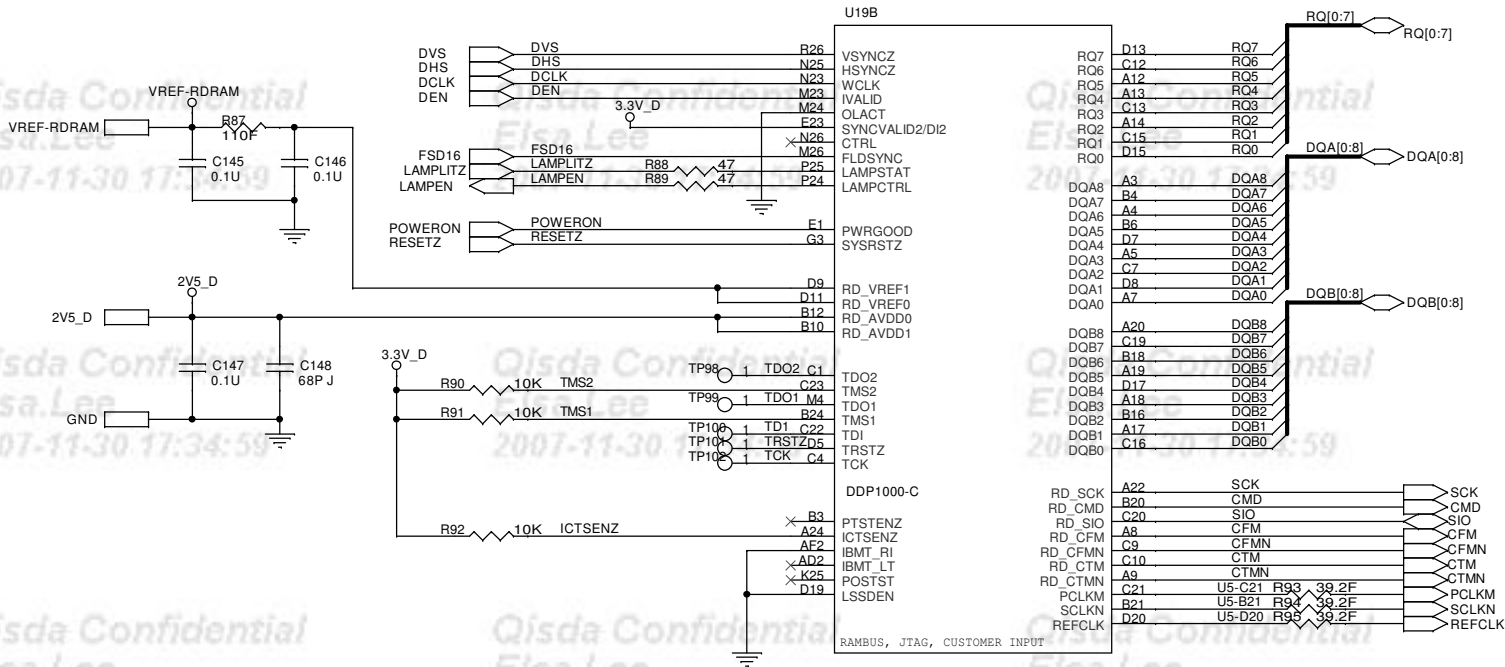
U19B

RQ[0:7]
RQ[0:7]
DQA[0:8]
DQA[0:8]
DQB[0:8]
DQB[0:8]

VREF-RDRAM
VREF-RDRAM
R87
110F
C145
0.1U
C146
0.1U

DVS
DHS
DCLK
DEN
DVS
DHS
DCLK
DEN
R26
N25
N23
M23
M24
E23
N26
M26
P25
P24
3.3V_D
FSD16
LAMPLITZ
LAMPEN
FSD16
LAMPLITZ
LAMPEN
R88 47
R89 47
POWERON
RESETZ
POWERON
RESETZ
E1
G3

VSYNCZ
HSYNCZ
WCLK
IVALID
OLACT
SYNCVALID2/DI2
CTRL
FLDSYNC
LAMPSTAT
LAMPCTRL
PWRGOOD
SYSRSTZ

RQ7 D13 RQ7
RQ6 C12 RQ6
RQ5 A12 RQ5
RQ4 A13 RQ4
RQ3 C13 RQ3
RQ2 A14 RQ2
RQ1 C15 RQ1
RQ0 D15 RQ0

DQA8 A3 DQA8
DQA7 B4 DQA7
DQA6 A4 DQA6
DQA5 B6 DQA5
DQA4 D7 DQA4
DQA3 A5 DQA3
DQA2 C7 DQA2
DQA1 D8 DQA1
DQA0 A7 DQA0

2V5_D
2V5_D
C147
0.1U
C148
68P J
GND
D9
D11
B12
B10
RD_VREF1
RD_VREF0
RD_AVDD0
RD_AVDD1

DQB8 A20 DQB8
DQB7 C19 DQB7
DQB6 B18 DQB6
DQB5 A19 DQB5
DQB4 D17 DQB4
DQB3 A18 DQB3
DQB2 B16 DQB2
DQB1 A17 DQB1
DQB0 C16 DQB0

3.3V_D
R90 10K TMS2
R91 10K TMS1
TP98 1 TDO2 C1
C23
TP99 1 TDO1 M4
B24
TP100 1 TD1 C22
TP101 1 TRSTZ D5
TP102 1 TCK C4
TDO2
TMS2
TDO1
TMS1
TDI
TRSTZ
TCK

DDP1000-C

R92 10K ICTSENZ
B3
A24
AF2
AD2
K25
D19
PTSTENZ
ICTSENZ
IBMT_RI
IBMT_LT
POSTST
LSSDEN

RD_SCK A22 SCK SCK
RD_CMD B20 CMD CMD
RD_SIO C20 SIO SIO
RD_CFM A8 CFM CFM
RD_CFMN C9 CFMN CFMN
RD_CTM C10 CTM CTM
RD_CTMN A9 CTMN CTMN
PCLKM C21 U5-C21 R93 39.2F PCLKM
SCLKN B21 U5-B21 R94 39.2F SCLKN
REFCLK D20 U5-D20 R95 39.2F REFCLK

RAMBUS, JTAG, CUSTOMER INPUT

Qisda Confidential
Elsa.Lee
2007-11-30 17:34:59